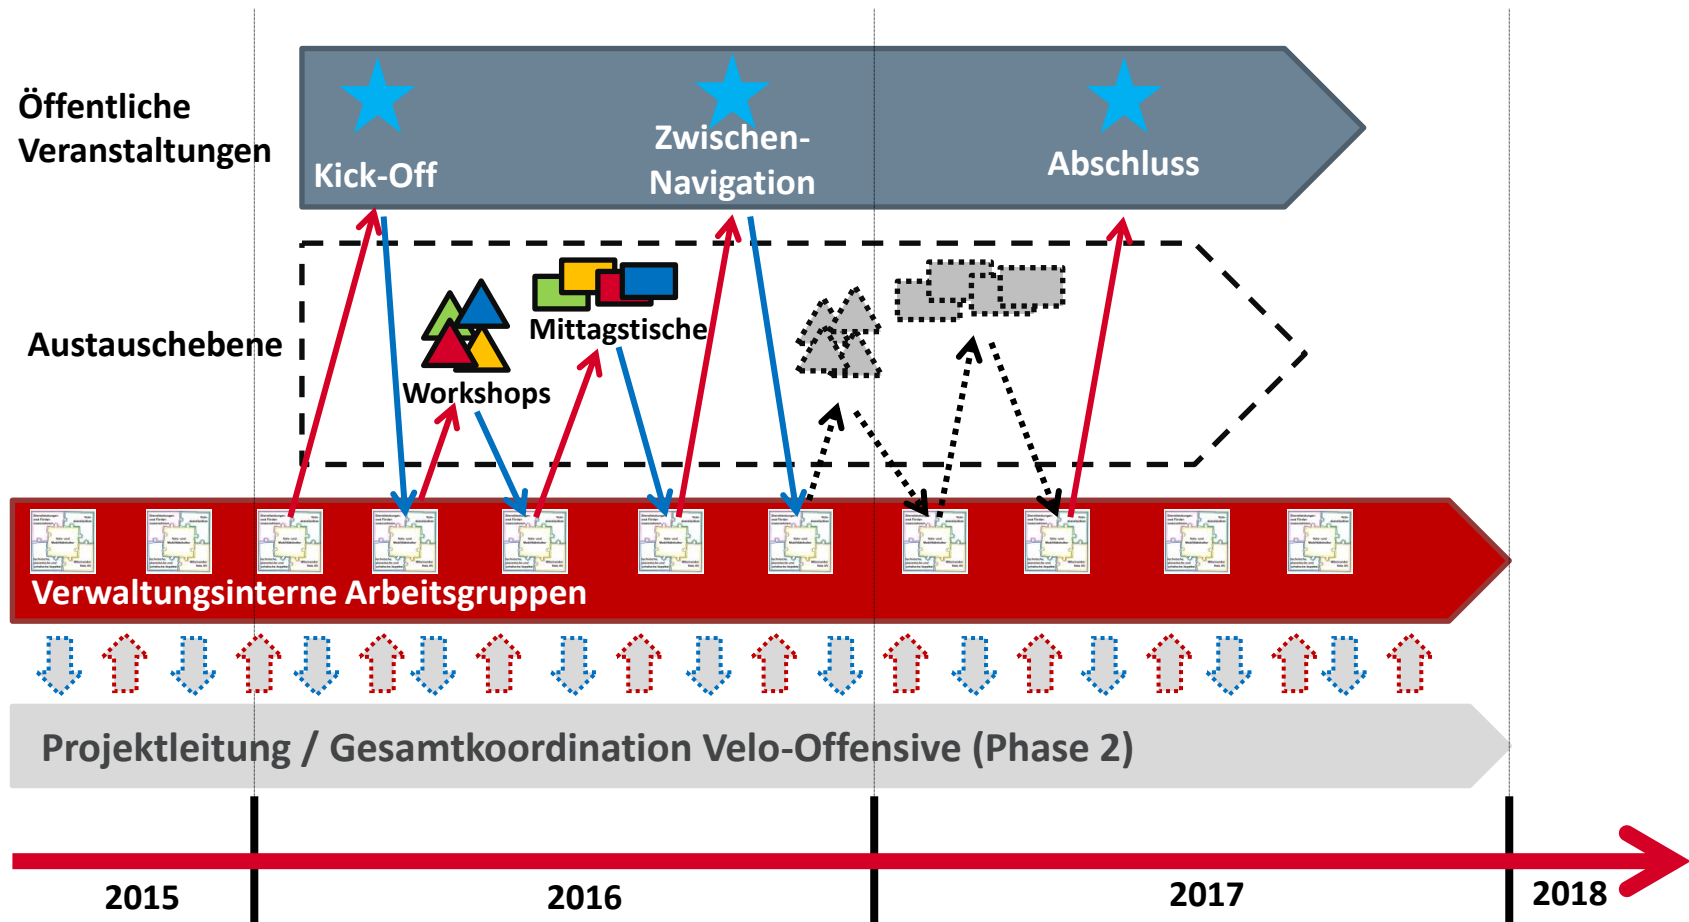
Öffentliche Veranstaltungen

Kick-Off

Zwischen-Navigation

Abschluss

Austauschebene

Mittagstische

Workshops

Verwaltungsinterne Arbeitsgruppen

Projektleitung / Gesamtkoordination Velo-Offensive (Phase 2)

2015

2016

2017

2018